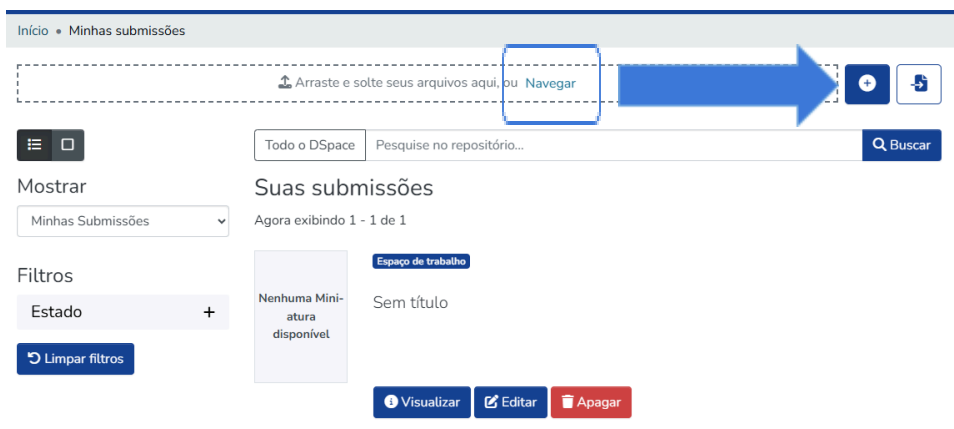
Início • Minhas submissões

Arraste e solte seus arquivos aqui, ou Navegar

Todo o DSpace | Pesquise no repositório... | Buscar

Mostrar

Minhas Submissões

Filtros

Estado +

Limpar filtros

Suas submissões

Agora exibindo 1 - 1 de 1

Nenhuma Miniatura disponível

Espaço de trabalho

Sem título

Visualizar | Editar | Apagar